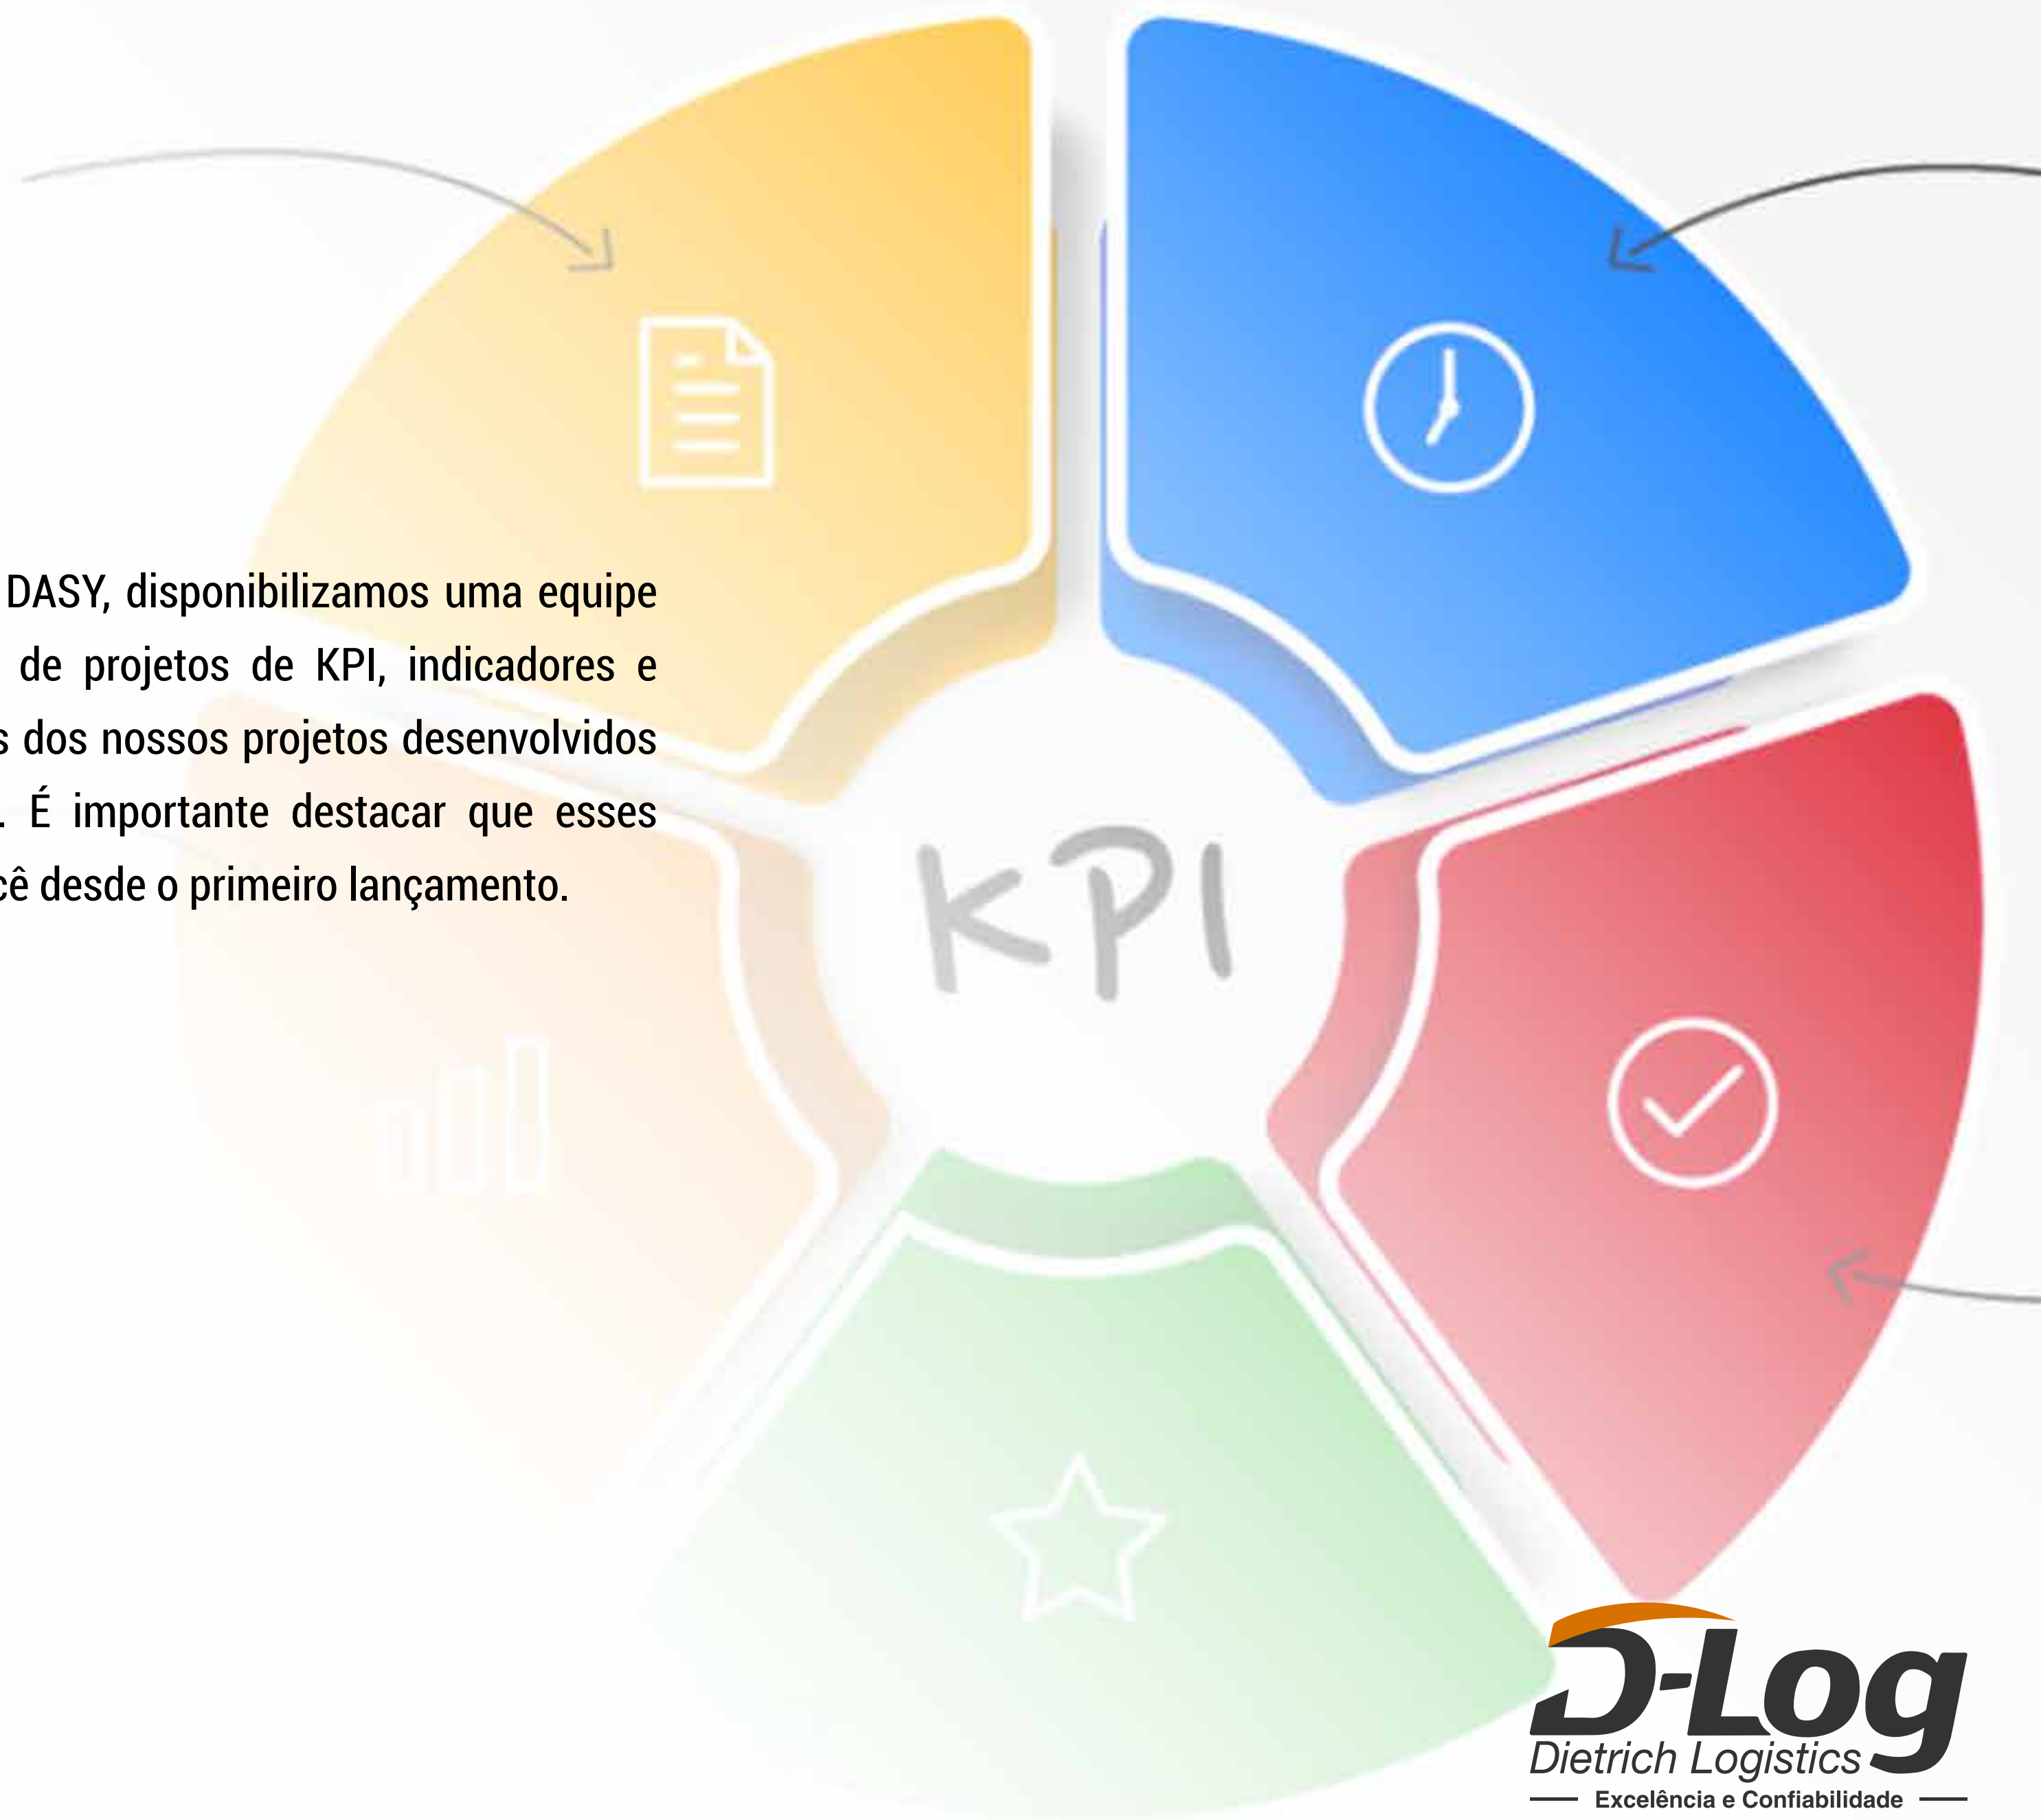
DASY, disponibilizamos uma equipe de projetos de KPI, indicadores e s dos nossos projetos desenvolvidos . É importante destacar que esses cê desde o primeiro lançamento.

KPI

D-Log
Dietrich Logistics
Excelência e Confiabilidade